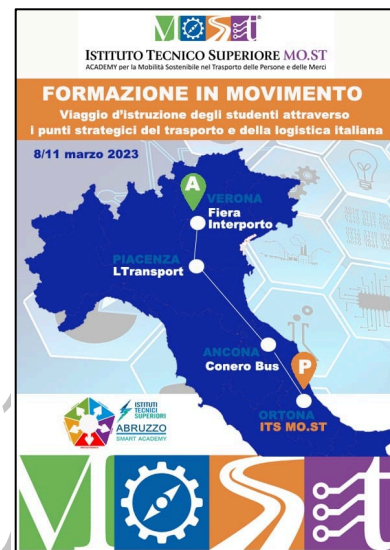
MOST®
ISTITUTO TECNICO SUPERIORE MO.ST
ACADEMY per la Mobilità Sostenibile nel Trasporto delle Persone e delle Merci

FORMAZIONE IN MOVIMENTO
Viaggio d'istruzione degli studenti attraverso i punti strategici del trasporto e della logistica italiana

8/11 marzo 2023

A
VERONA
Fiera
Interporto

PIACENZA
LTransport

ANCONA
Conero Bus

P
ORTONA
ITS MO.ST

ISTITUTI TECNICI SUPERIORI
ABRUZZO
SMART ACADEMY